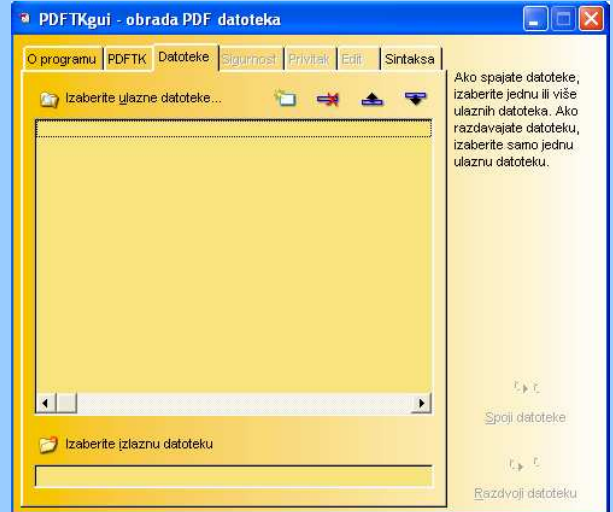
PDFTKgui - obrada PDF datoteka

O programu | PDFTK | Datoteke | Sigurnost | Privitak | Edit | Sintaksa

Izaberite ulazne datoteke...

Izaberite izlaznu datoteku

Ako spajate datoteke, izaberite jednu ili više ulaznih datoteka. Ako razdavajate datoteku, izaberite samo jednu ulaznu datoteku.

Spoji datoteke

Razdvoji datoteku